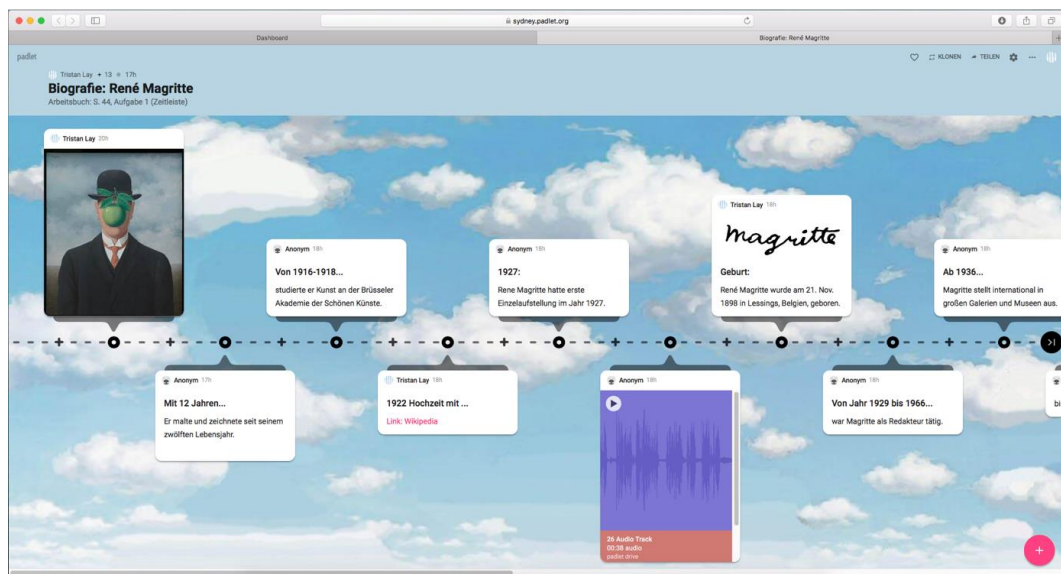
sydney.padlet.org

Dashboard

Biografie: René Magritte

padlet

KLONEN TEILEN

Tristan Lay • 13 • 17h

Biografie: René Magritte

Arbeitsbuch: S. 44, Aufgabe 1 (Zeitleiste)

Tristan Lay 20h

Anonym 18h

Von 1916-1918...

studierte er Kunst an der Brüsseler Akademie der Schönen Künste.

Anonym 18h

1927:

Rene Magritte hatte erste Einzelaufstellung im Jahr 1927.

Tristan Lay 18h

Magritte

Geburt:

René Magritte wurde am 21. Nov. 1898 in Lessings, Belgien, geboren.

Anonym 18h

Ab 1936...

Magritte stellt international in großen Galerien und Museen aus.

Anonym 17h

Mit 12 Jahren...

Er malte und zeichnete seit seinem zwölften Lebensjahr.

Tristan Lay 18h

1922 Hochzeit mit ...

Link: Wikipedia

Anonym 18h

26 Audio Track

00:38 audio

padlet drive

Anonym 18h

Von Jahr 1929 bis 1966...

war Magritte als Redakteur tätig.

bi